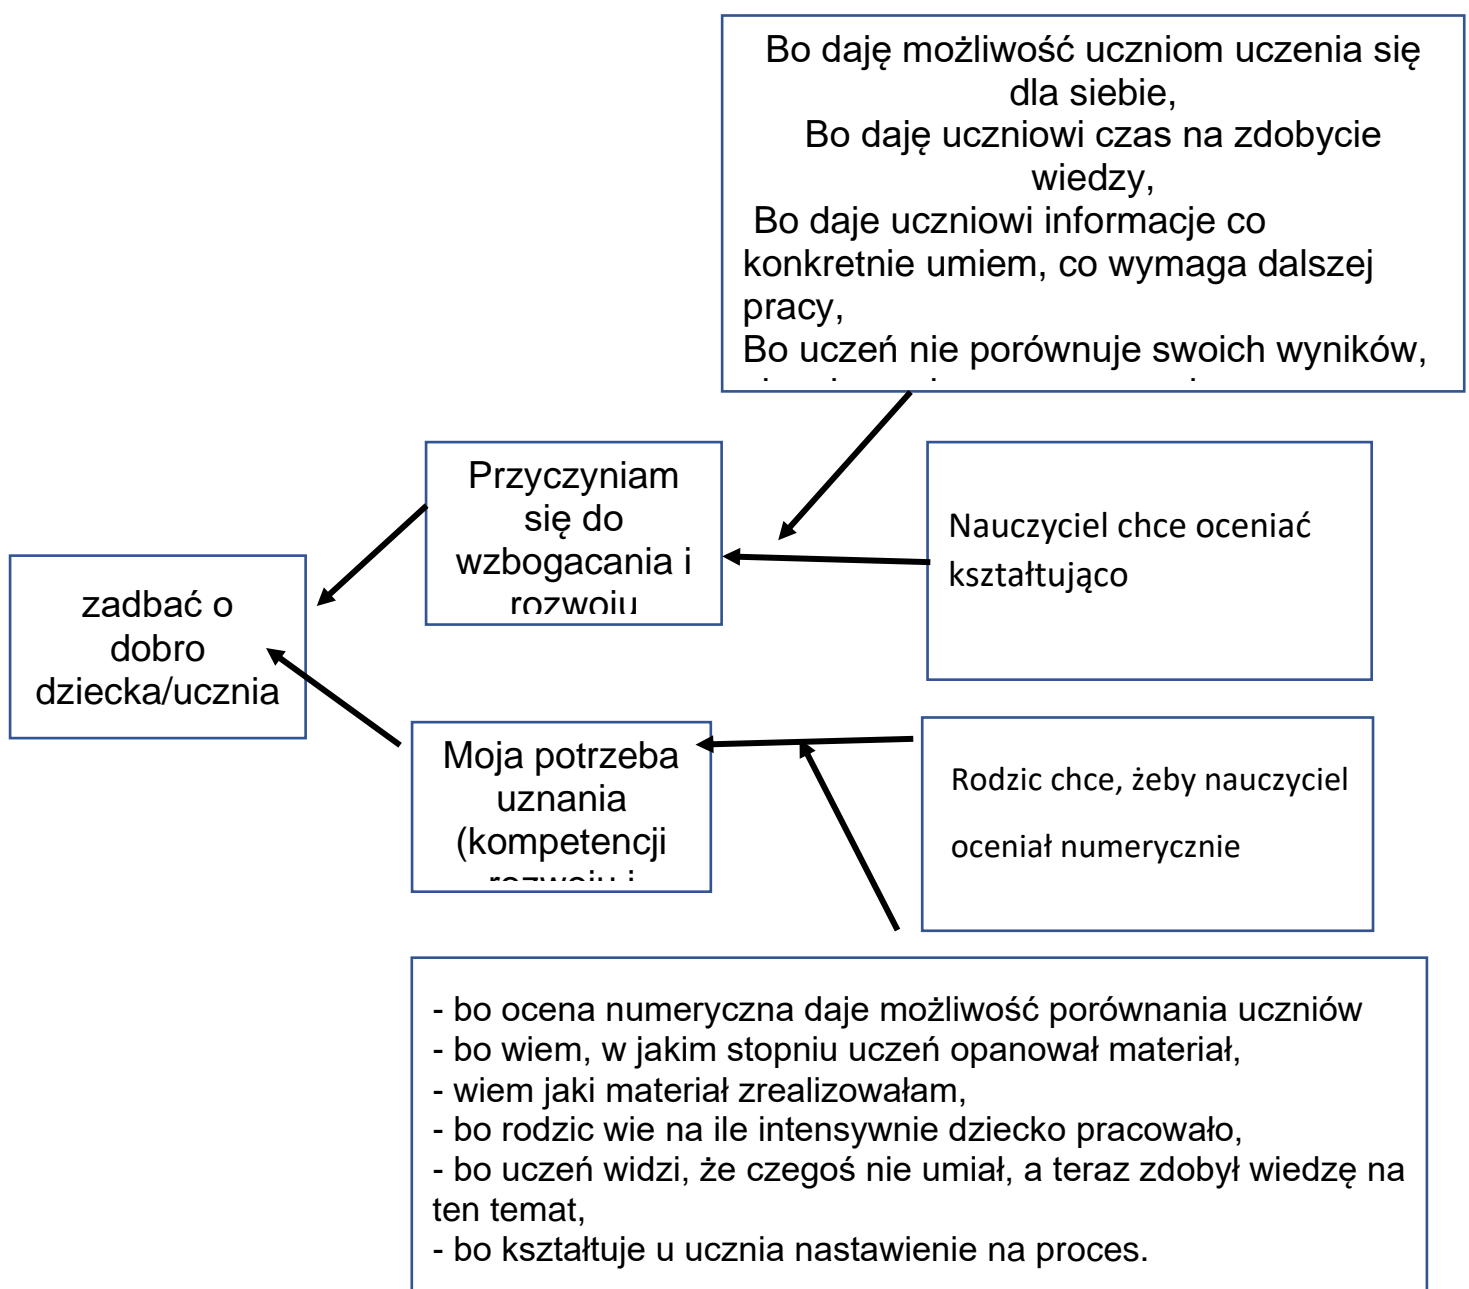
Bo daję możliwość uczniom uczenia się dla siebie,
Bo daję uczniowi czas na zdobycie wiedzy,
Bo daje uczniowi informacje co konkretnie umiem, co wymaga dalszej pracy,
Bo uczeń nie porównuje swoich wyników, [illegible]

Przyczyniam się do wzbogacania i rozwoju

Nauczyciel chce oceniać kształtująco

zadbać o dobro dziecka/ucznia

Moja potrzeba uznania (kompetencji rozwoju i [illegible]

Rodzic chce, żeby nauczyciel oceniał numerycznie

- bo ocena numeryczna daje możliwość porównania uczniów
- bo wiem, w jakim stopniu uczeń opanował materiał,
- wiem jaki materiał zrealizowałam,
- bo rodzic wie na ile intensywnie dziecko pracowało,
- bo uczeń widzi, że czegoś nie umiał, a teraz zdobył wiedzę na ten temat,
- bo kształtuje u ucznia nastawienie na proces.